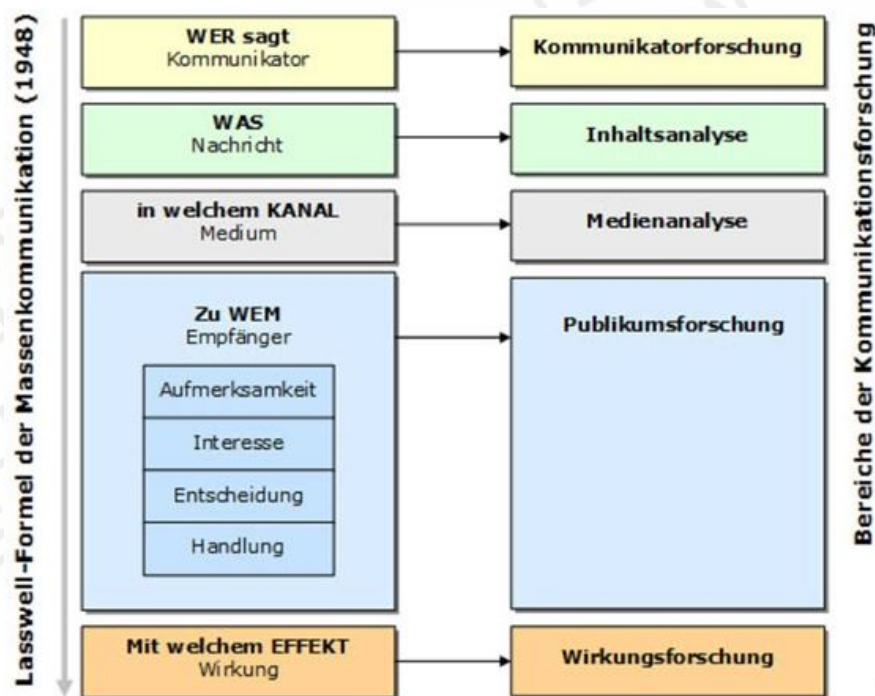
Lasswell-Formel der Massenkommunikation (1948)

WER sagt
Kommunikator

Kommunikatorforschung

WAS
Nachricht

Inhaltsanalyse

in welchem KANAL
Medium

Medienanalyse

Zu WEM
Empfänger

Aufmerksamkeit

Interesse

Entscheidung

Handlung

Publikumsforschung

Mit welchem EFFEKT
Wirkung

Wirkungsforschung

Bereiche der Kommunikationsforschung